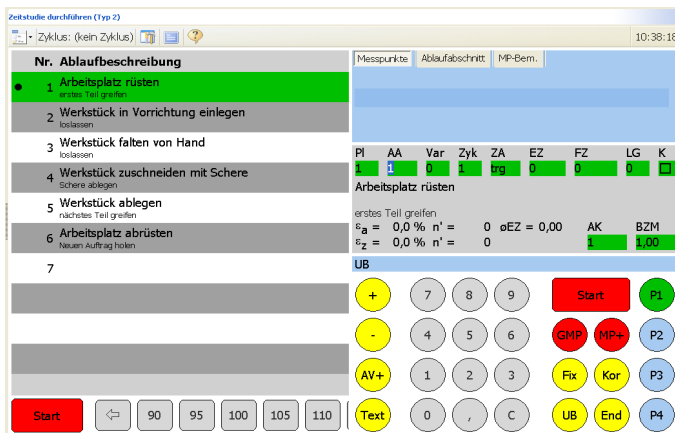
Zeitstudie durchführen (Typ 2)

Zyklus: (kein Zyklus)

10:38:18

Nr. Ablaufbeschreibung

1 Arbeitsplatz rüsten
erstes Teil greifen

2 Werkstück in Vorrichtung einlegen
loslassen

3 Werkstück falten von Hand
loslassen

4 Werkstück zuschneiden mit Schere
Schere ablegen

5 Werkstück ablegen
nächstes Teil greifen

6 Arbeitsplatz abrüsten
Neuen Auftrag holen

7

Start

90 95 100 105 110

Messpunkte | Ablaufabschnitt | MP-Bem.

| Pl | AA | Var | Zyk | ZA | EZ | FZ | LG | K |
|---|---|---|---|---|---|---|---|---|
| 1 | 1 | 0 | 1 | trg | 0 | 0 | 0 | |

Arbeitsplatz rüsten

erstes Teil greifen
$\varepsilon_a$ = 0,0 % n' = 0 øEZ = 0,00
$\varepsilon_z$ = 0,0 % n' = 0

AK BZM
1 1,00

UB

+ 7 8 9 Start P1
- 4 5 6 GMP MP+ P2
AV+ 1 2 3 Fix Kor P3
Text 0 , C UB End P4